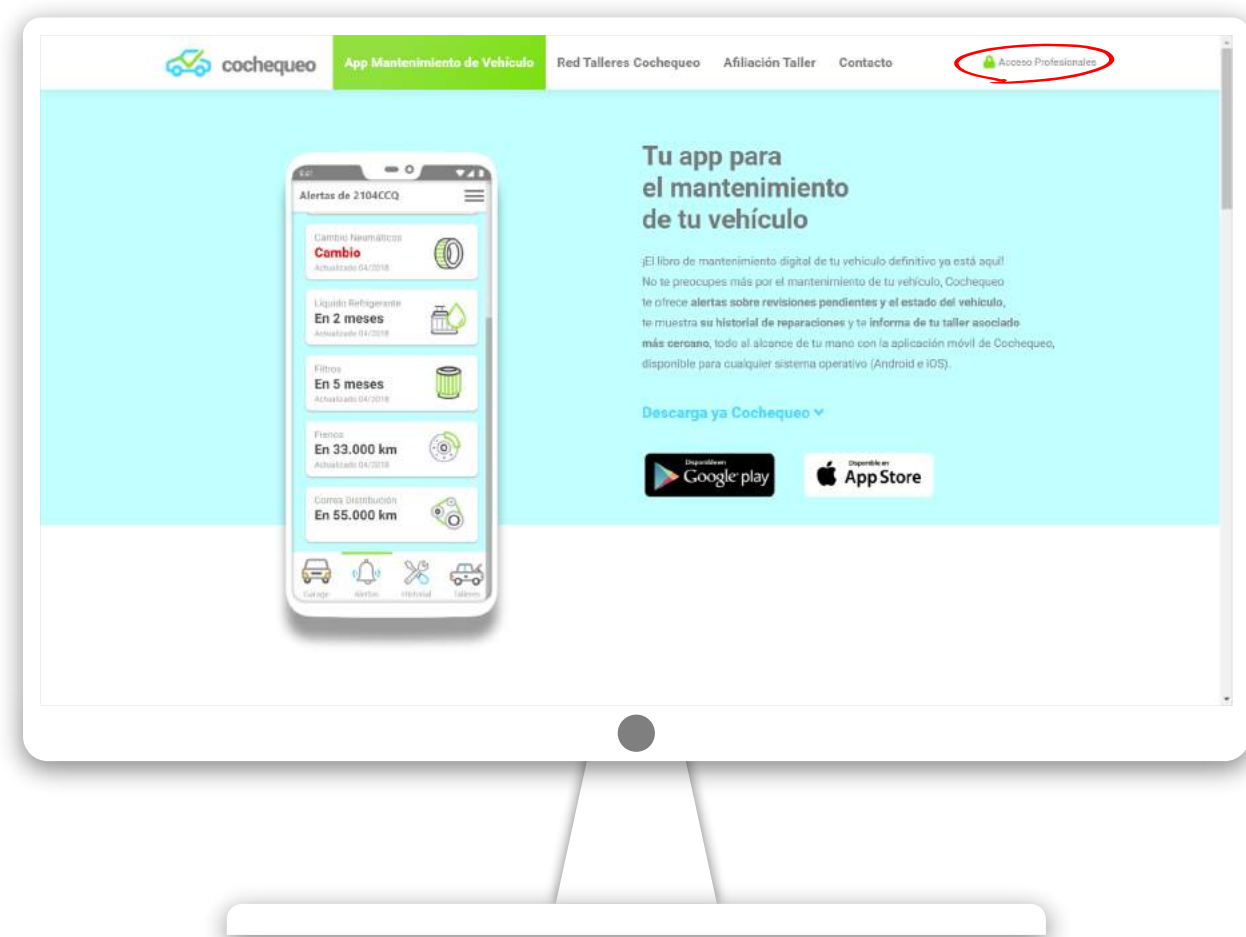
cochequeo App Mantenimiento de Vehículo Red Talleres Cochequeo Afiliación Taller Contacto Acceso Profesionales

Alertas de 2104CCQ

Cambio Neumáticos
Cambio
Actualizado 04/2018

Líquido Refrigerante
En 2 meses
Actualizado 04/2018

Filtros
En 5 meses
Actualizado 04/2018

Frenos
En 33.000 km
Actualizado 04/2018

Correa Distribución
En 55.000 km

Garage Alertas Historial Talleres

Tu app para el mantenimiento de tu vehículo

¡El libro de mantenimiento digital de tu vehículo definitivo ya está aquí! No te preocupes más por el mantenimiento de tu vehículo, Cochequeo te ofrece alertas sobre revisiones pendientes y el estado del vehículo, te muestra su historial de reparaciones y te informa de tu taller asociado más cercano, todo al alcance de tu mano con la aplicación móvil de Cochequeo, disponible para cualquier sistema operativo (Android e iOS).

Descarga ya Cochequeo

Disponible en Google play

Disponible en App Store